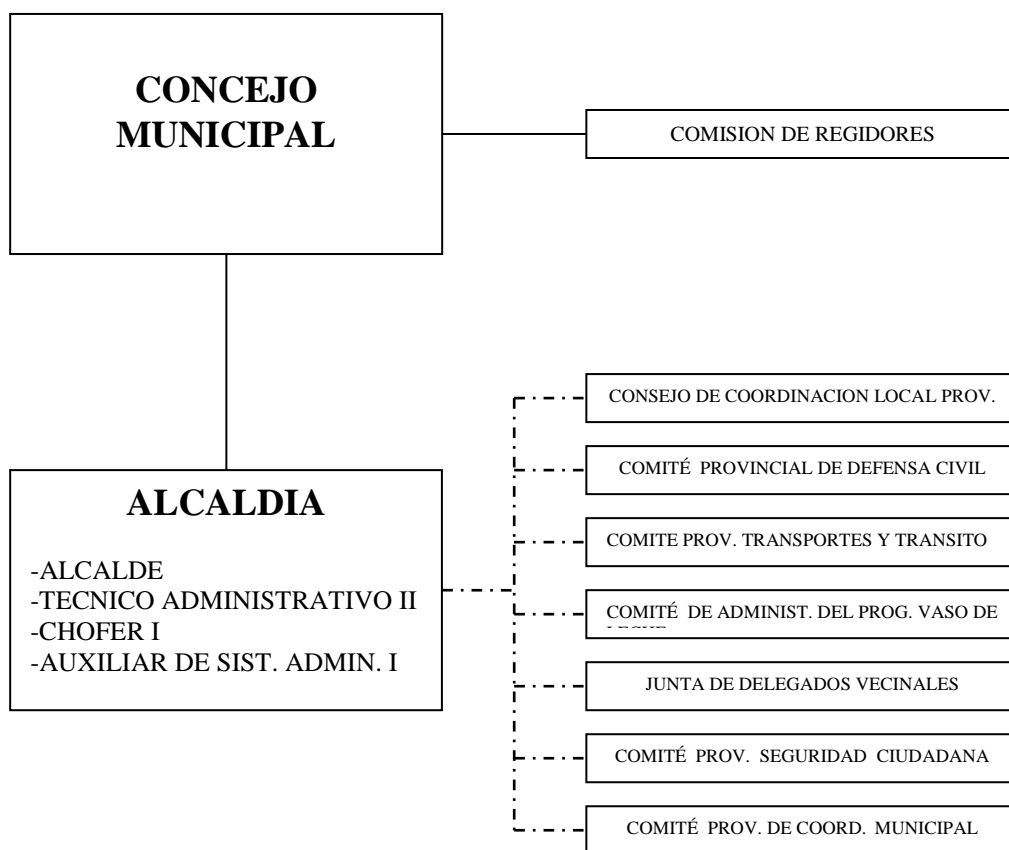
CONCEJO MUNICIPAL

COMISION DE REGIDORES

ALCALDIA

-ALCALDE
-TECNICO ADMINISTRATIVO II
-CHOFER I
-AUXILIAR DE SIST. ADMIN. I

CONSEJO DE COORDINACION LOCAL PROV.

COMITÉ PROVINCIAL DE DEFENSA CIVIL

COMITE PROV. TRANSPORTES Y TRANSITO

COMITÉ DE ADMINIST. DEL PROG. VASO DE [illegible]

JUNTA DE DELEGADOS VECINALES

COMITÉ PROV. SEGURIDAD CIUDADANA

COMITÉ PROV. DE COORD. MUNICIPAL